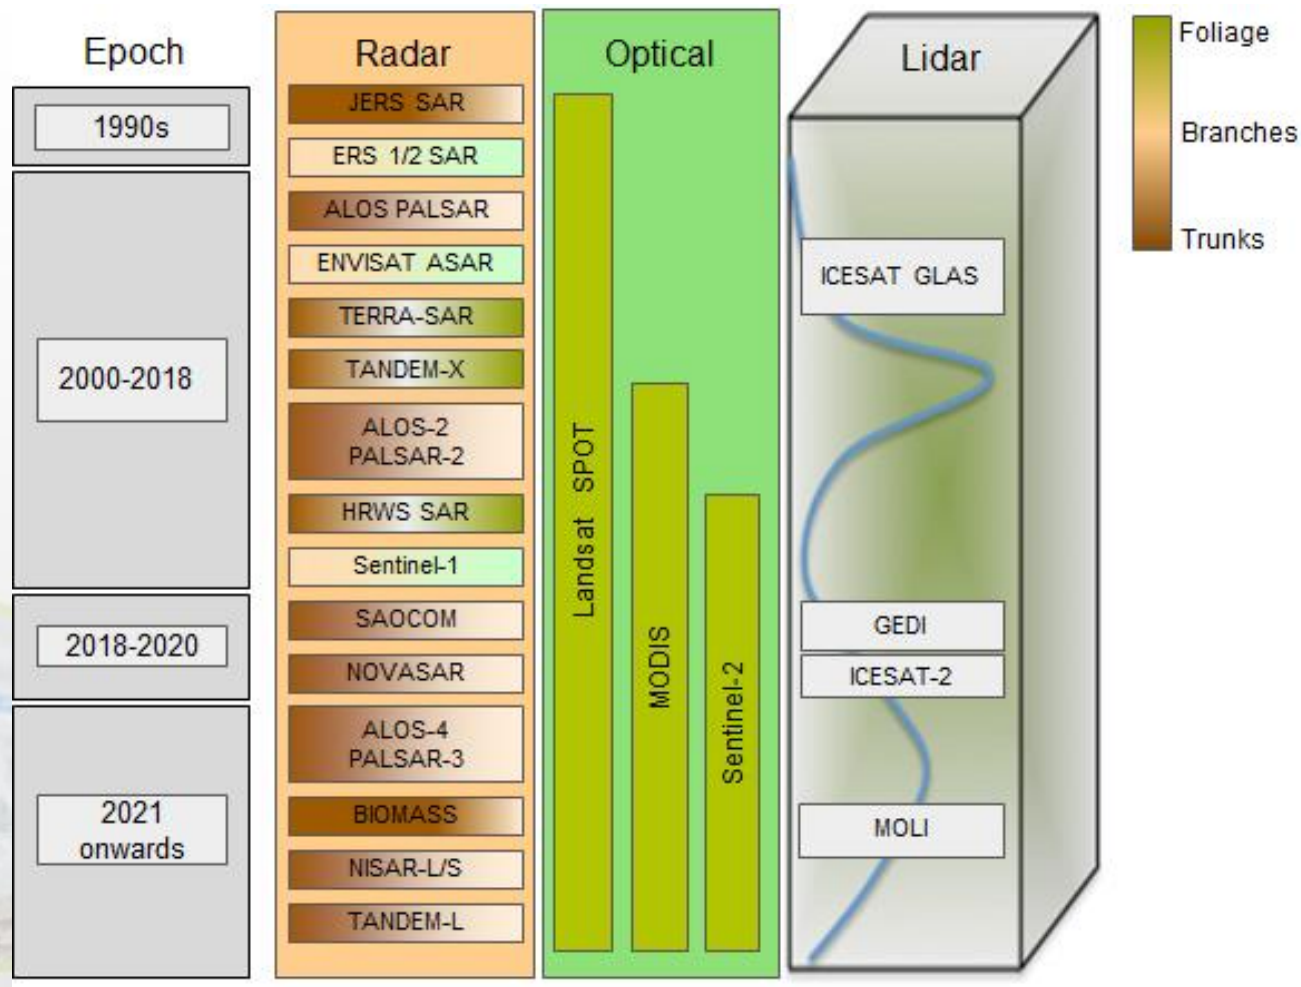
Epoch

1990s

2000-2018

2018-2020

2021 onwards

Radar

JERS SAR
ERS 1/2 SAR
ALOS PALSAR
ENVISAT ASAR
TERRA-SAR
TANDEM-X
ALOS-2 PALSAR-2
HRWS SAR
Sentinel-1
SAOCOM
NOVASAR
ALOS-4 PALSAR-3
BIOMASS
NISAR-L/S
TANDEM-L

Optical

Landsat SPOT
MODIS
Sentinel-2

Lidar

ICESAT GLAS
GEDI
ICESAT-2
MOLI

Foliage
Branches
Trunks